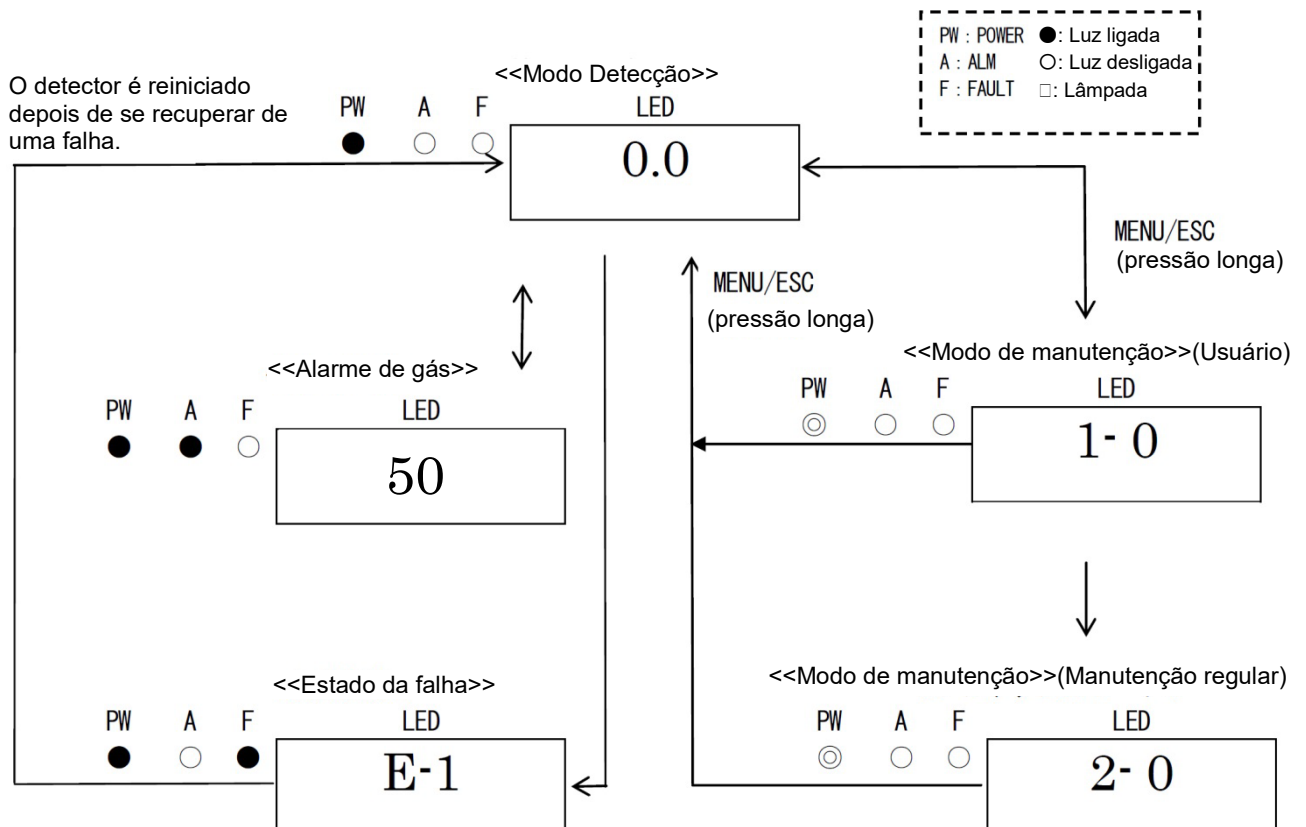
PW : POWER ●: Luz ligada
A : ALM ○: Luz desligada
F : FAULT □: Lâmpada

O detector é reiniciado depois de se recuperar de uma falha.

<<Modo Detecção>>

PW A F LED

0.0

MENU/ESC
(pressão longa)

MENU/ESC
(pressão longa)

<<Alarme de gás>>

PW A F LED

50

<<Modo de manutenção>>(Usuário)

PW A F LED

1- 0

<<Estado da falha>>

PW A F LED

E-1

<<Modo de manutenção>>(Manutenção regular)

PW A F LED

2- 0